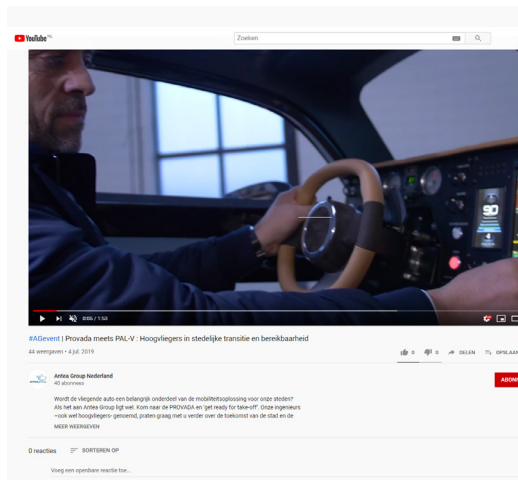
YouTube NL

Zoeken

90

0:05 / 1:53

#AGevent | Provada meets PAL-V : Hoogvliegers in stedelijke transitie en bereikbaarheid

44 weergaven • 4 jul. 2019

0 0 DELEN OPSLAAN

Antea Group Nederland
40 abonnees

ABONN

Wordt de vliegende auto een belangrijk onderdeel van de mobiliteitsoplossing voor onze steden? Als het aan Antea Group ligt wel. Kom naar de PROVADA en 'get ready for take-off'. Onze ingenieurs –ook wel hoogvliegers- genoemd, praten graag met u verder over de toekomst van de stad en de

MEER WEERGEVEN

0 reacties SORTEREN OP

Voeg een openbare reactie toe...